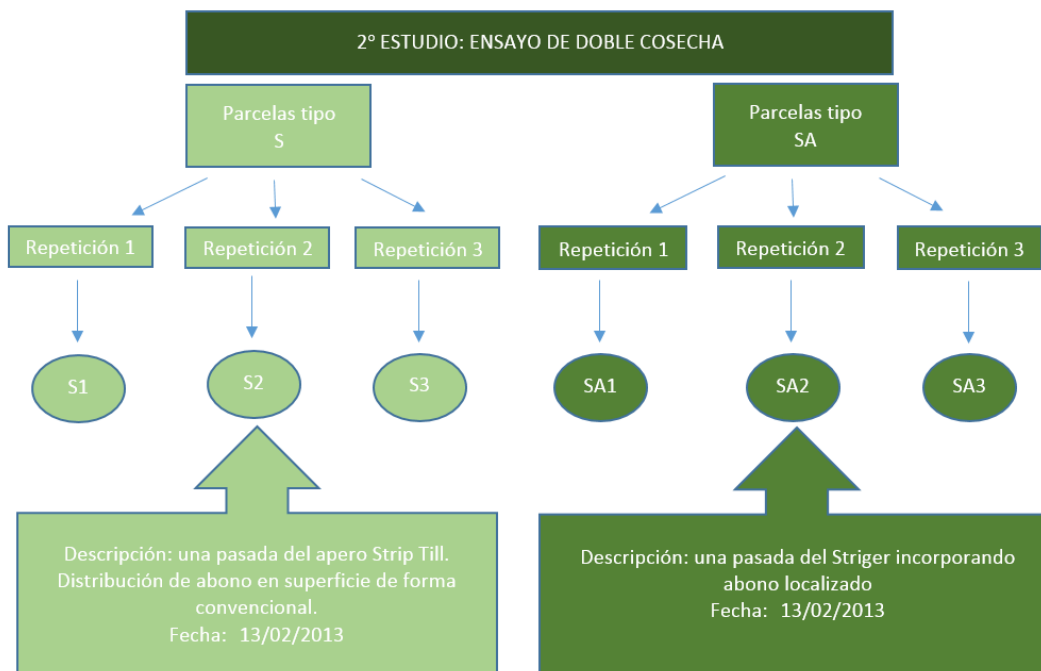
2º ESTUDIO: ENSAYO DE DOBLE COSECHA

Parcelas tipo S

Repetición 1

Repetición 2

Repetición 3

S1

S2

S3

Descripción: una pasada del apero Strip Till. Distribución de abono en superficie de forma convencional.
Fecha: 13/02/2013

Parcelas tipo SA

Repetición 1

Repetición 2

Repetición 3

SA1

SA2

SA3

Descripción: una pasada del Striger incorporando abono localizado
Fecha: 13/02/2013